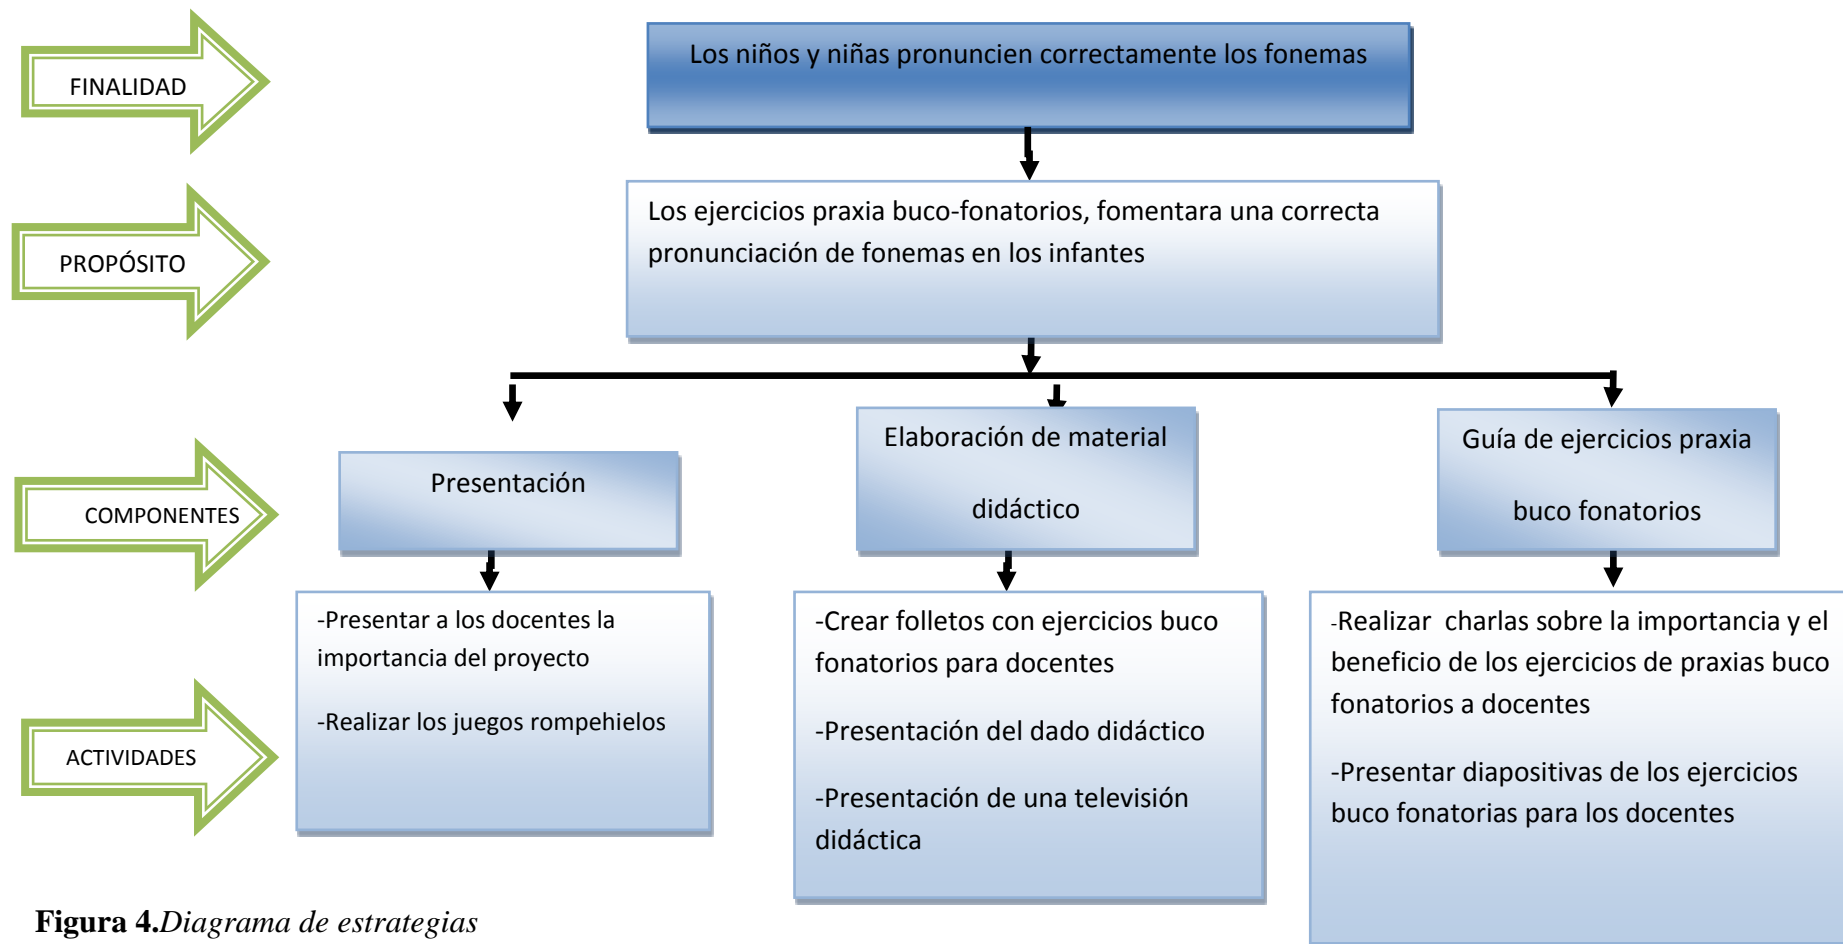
FINALIDAD

Los niños y niñas pronuncien correctamente los fonemas

PROPÓSITO

Los ejercicios praxia buco-fonatorios, fomentara una correcta pronunciación de fonemas en los infantes

COMPONENTES

Presentación

Elaboración de material

didáctico

Guía de ejercicios praxia

buco fonatorios

ACTIVIDADES

-Presentar a los docentes la importancia del proyecto

-Realizar los juegos rompehielos

-Crear folletos con ejercicios buco fonatorios para docentes

-Presentación del dado didáctico

-Presentación de una televisión didáctica

-Realizar charlas sobre la importancia y el beneficio de los ejercicios de praxias buco fonatorios a docentes

-Presentar diapositivas de los ejercicios buco fonatorias para los docentes

Figura 4.Diagrama de estrategias